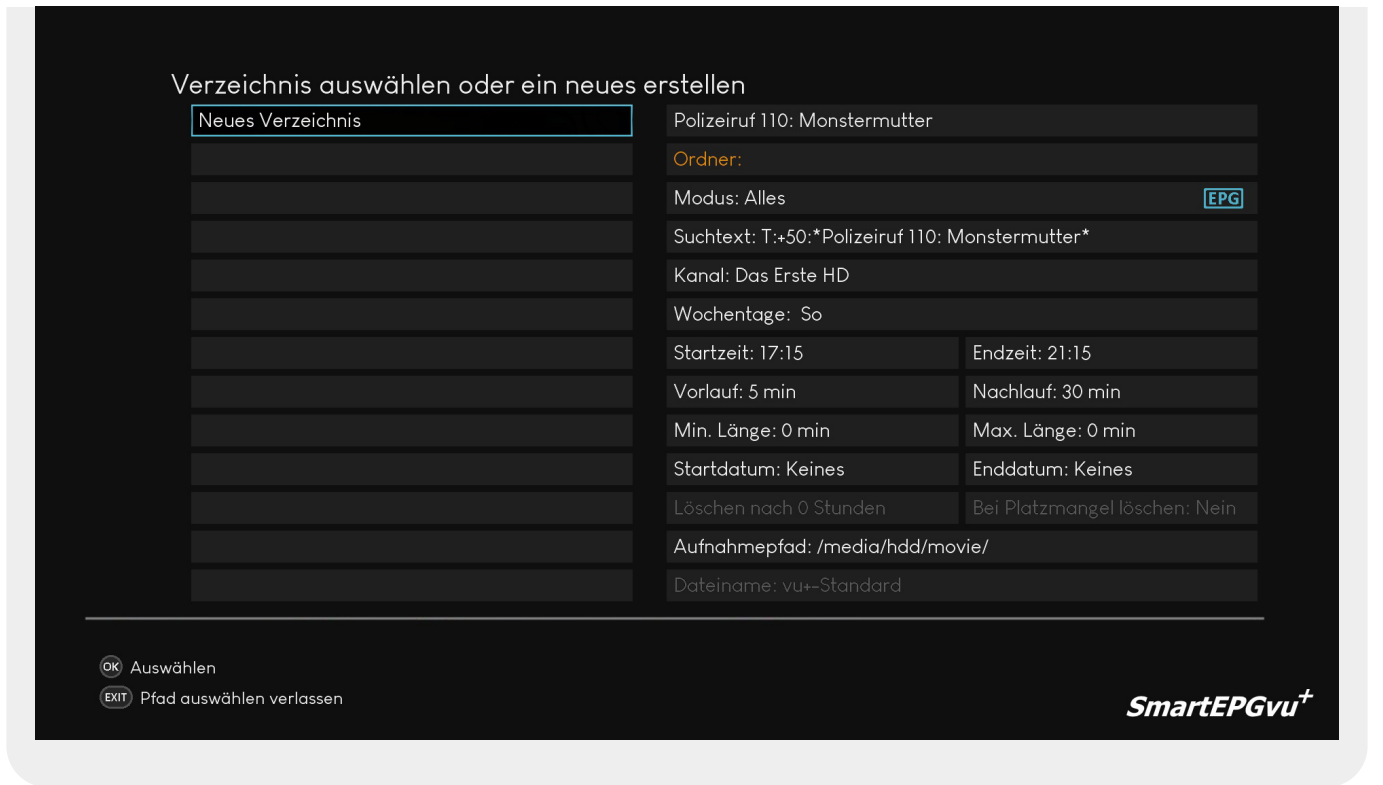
Verzeichnis auswählen oder ein neues erstellen

Neues Verzeichnis

Polizeiruf 110: Monstermutter

Ordner:

Modus: Alles EPG

Suchtext: T:+50:*Polizeiruf 110: Monstermutter*

Kanal: Das Erste HD

Wochentage: So

Startzeit: 17:15 Endzeit: 21:15

Vorlauf: 5 min Nachlauf: 30 min

Min. Länge: 0 min Max. Länge: 0 min

Startdatum: Keines Enddatum: Keines

Löschen nach 0 Stunden Bei Platzmangel löschen: Nein

Aufnahmepfad: /media/hdd/movie/

Dateiname: vu+-Standard

OK Auswählen

EXIT Pfad auswählen verlassen

SmartEPGvu+